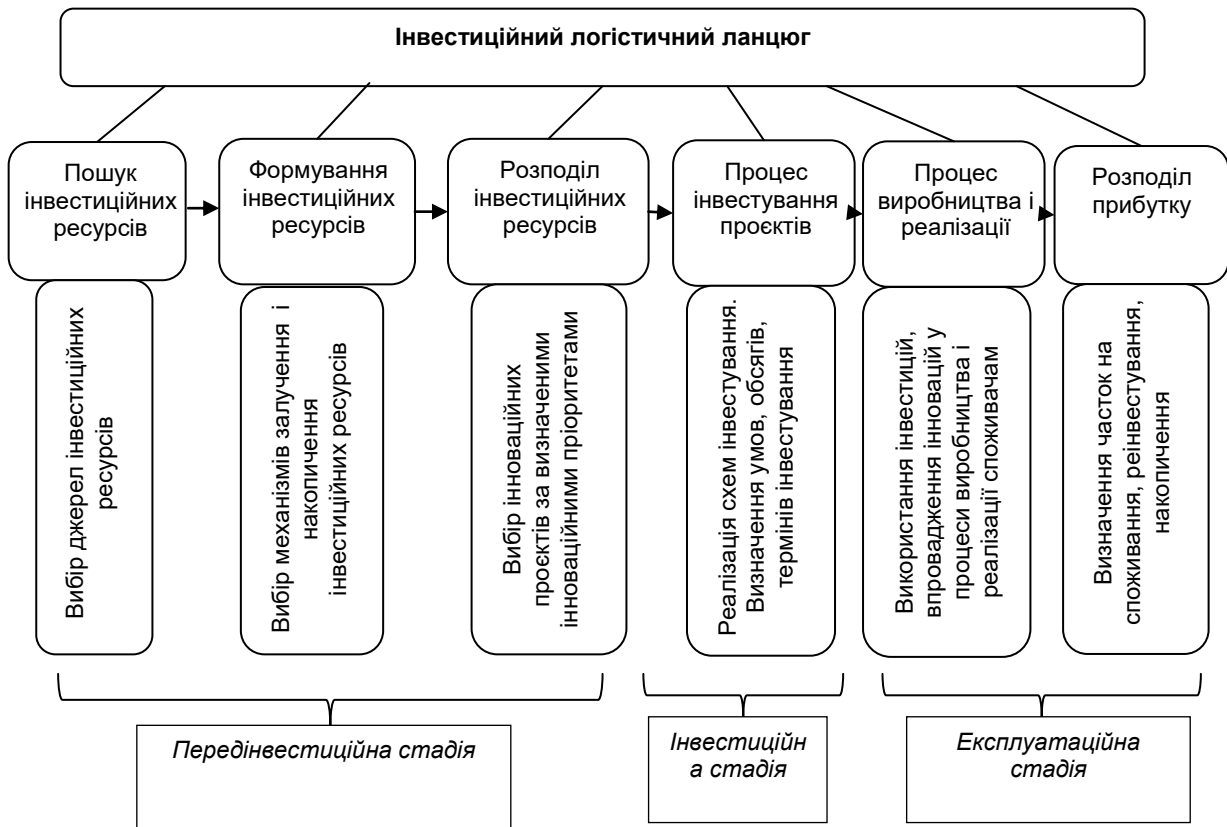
Інвестиційний логістичний ланцюг

Пошук інвестиційних ресурсів

Формування інвестиційних ресурсів

Розподіл інвестиційних ресурсів

Процес інвестування проєктів

Процес виробництва і реалізації

Розподіл прибутку

Вибір джерел інвестиційних ресурсів

Вибір механізмів залучення і накопичення інвестиційних ресурсів

Вибір інноваційних проєктів за визначеними інноваційними пріоритетами

Реалізація схем інвестування. Визначення умов, обсягів, термінів інвестування

Використання інвестицій, впровадження інновацій у процеси виробництва і реалізації споживачам

Визначення часток на споживання, реінвестування, накопичення

Передінвестиційна стадія

Інвестиційн а стадія

Експлуатаційна стадія